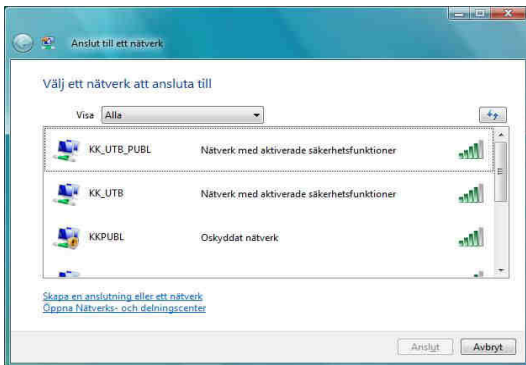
Anslut till ett nätverk

Välj ett nätverk att ansluta till

Visa Alla

| | |
|---|---|
| KK_UTB_PUBL | Nätverk med aktiverade säkerhetsfunktioner |
| KK_UTB | Nätverk med aktiverade säkerhetsfunktioner |
| KKPUBL | Oskyddat nätverk |

Skapa en anslutning eller ett nätverk
Öppna Nätverks- och delningscenter

Anslut Avbryt